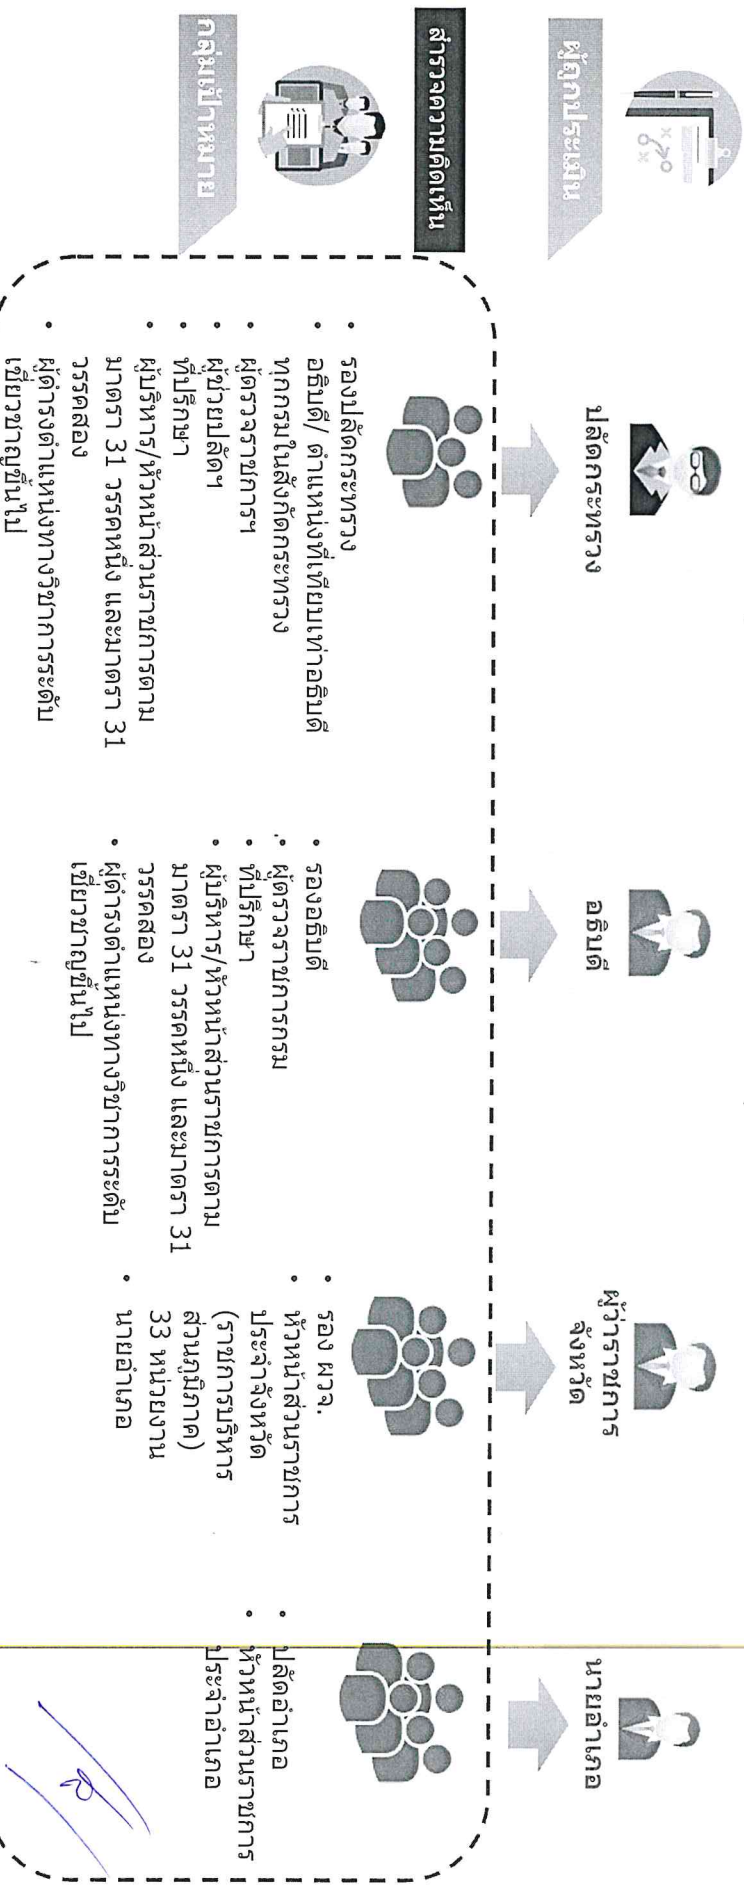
ผู้ถูกประเมิน

สำรวจความคิดเห็น

กลุ่มเป้าหมาย

ปลัดกระทรวง

• รองปลัดกระทรวง
• อธิบดี/ ตำแหน่งที่เทียบเท่าอธิบดีทุกกรมในสังกัดกระทรวง
• ผู้ตรวจราชการฯ
• ผู้ช่วยปลัดฯ
• ที่ปรึกษา
• ผู้บริหาร/หัวหน้าส่วนราชการตามมาตรา 31 วรรคหนึ่ง และมาตรา 31 วรรคสอง
• ผู้ดำรงตำแหน่งทางวิชาการระดับเชี่ยวชาญขึ้นไป

อธิบดี

• รองอธิบดี
• ผู้ตรวจราชการกรม
• ที่ปรึกษา
• ผู้บริหาร/หัวหน้าส่วนราชการตามมาตรา 31 วรรคหนึ่ง และมาตรา 31 วรรคสอง
• ผู้ดำรงตำแหน่งทางวิชาการระดับเชี่ยวชาญขึ้นไป

ผู้ว่าราชการจังหวัด

• รอง ผวจ.
• หัวหน้าส่วนราชการประจำจังหวัด (ราชการบริหารส่วนภูมิภาค) 33 หน่วยงาน
• นายอำเภอ

นายอำเภอ

• ปลัดอำเภอ
• หัวหน้าส่วนราชการประจำอำเภอ